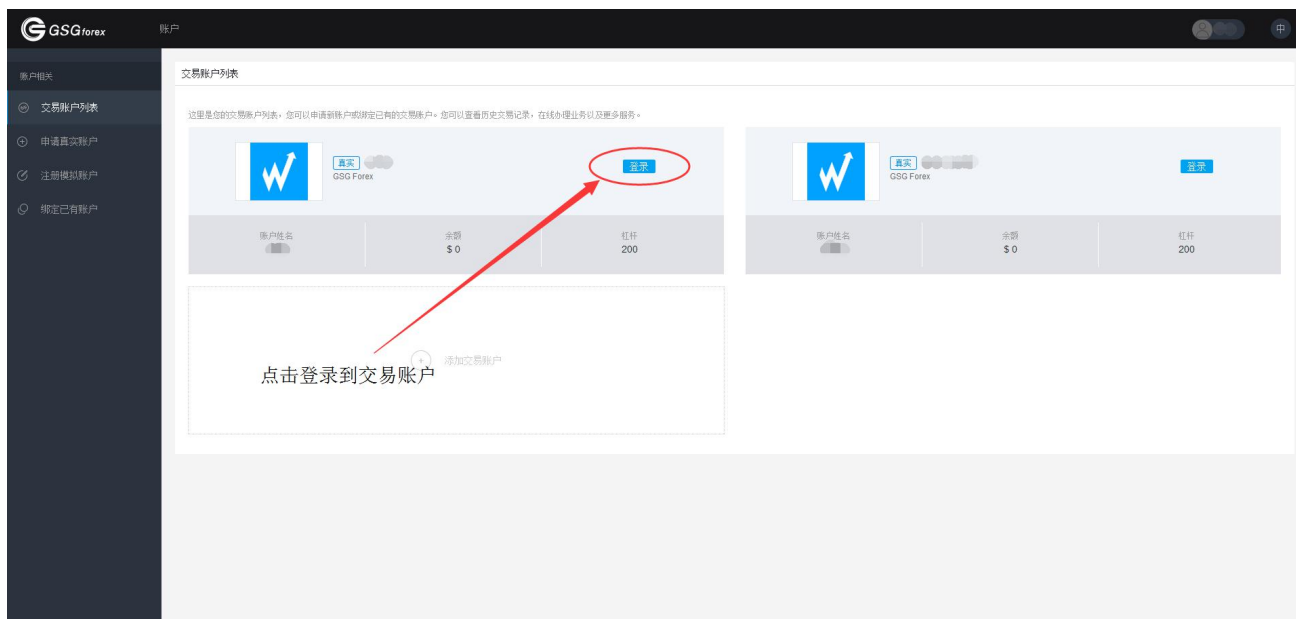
GSGforex 账户 中

账户相关
交易账户列表
申请真实账户
注册模拟账户
绑定已有账户

交易账户列表

这里是您的交易账户列表，您可以申请新账户或绑定已有的交易账户。您可以查看历史交易记录，在线办理业务以及更多服务。

真实 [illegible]
GSG Forex
登录

账户姓名
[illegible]

余额
$0

杠杆
200

真实 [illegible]
GSG Forex
登录

账户姓名
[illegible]

余额
$0

杠杆
200

添加交易账户

点击登录到交易账户